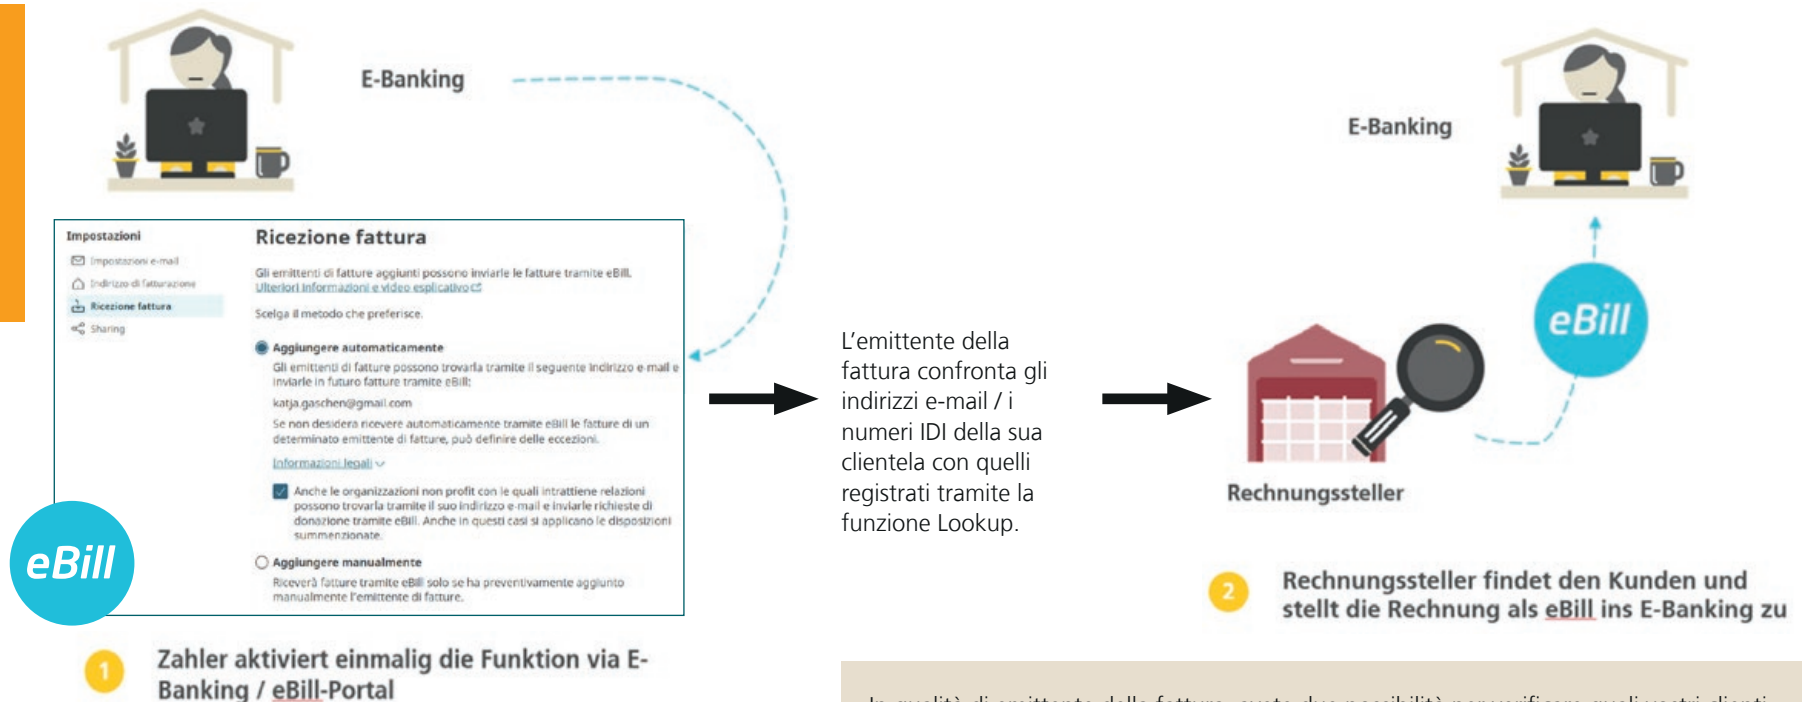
E-Banking

Impostazioni
Impostazioni e-mail
Indirizzo di fatturazione
Ricezione fattura
Sharing

Ricezione fattura

Gli emittenti di fatture aggiunti possono inviarle le fatture tramite eBill.
Ulteriori informazioni e video esplicativo

Scelga il metodo che preferisce.

Aggiungere automaticamente
Gli emittenti di fatture possono trovarla tramite il seguente indirizzo e-mail e inviarle in futuro fatture tramite eBill:
katja.gaschen@gmail.com
Se non desidera ricevere automaticamente tramite eBill le fatture di un determinato emittente di fatture, può definire delle eccezioni.
Informazioni legali

Anche le organizzazioni non profit con le quali intrattiene relazioni possono trovarla tramite il suo indirizzo e-mail e inviarle richieste di donazione tramite eBill. Anche in questi casi si applicano le disposizioni summenzionate.

Aggiungere manualmente
Riceverà fatture tramite eBill solo se ha preventivamente aggiunto manualmente l'emittente di fatture.

eBill

1 Zahler aktiviert einmalig die Funktion via E-Banking / eBill-Portal

L'emittente della fattura confronta gli indirizzi e-mail / i numeri IDI della sua clientela con quelli registrati tramite la funzione Lookup.

E-Banking

eBill

Rechnungssteller

2 Rechnungssteller findet den Kunden und stellt die Rechnung als eBill ins E-Banking zu

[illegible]